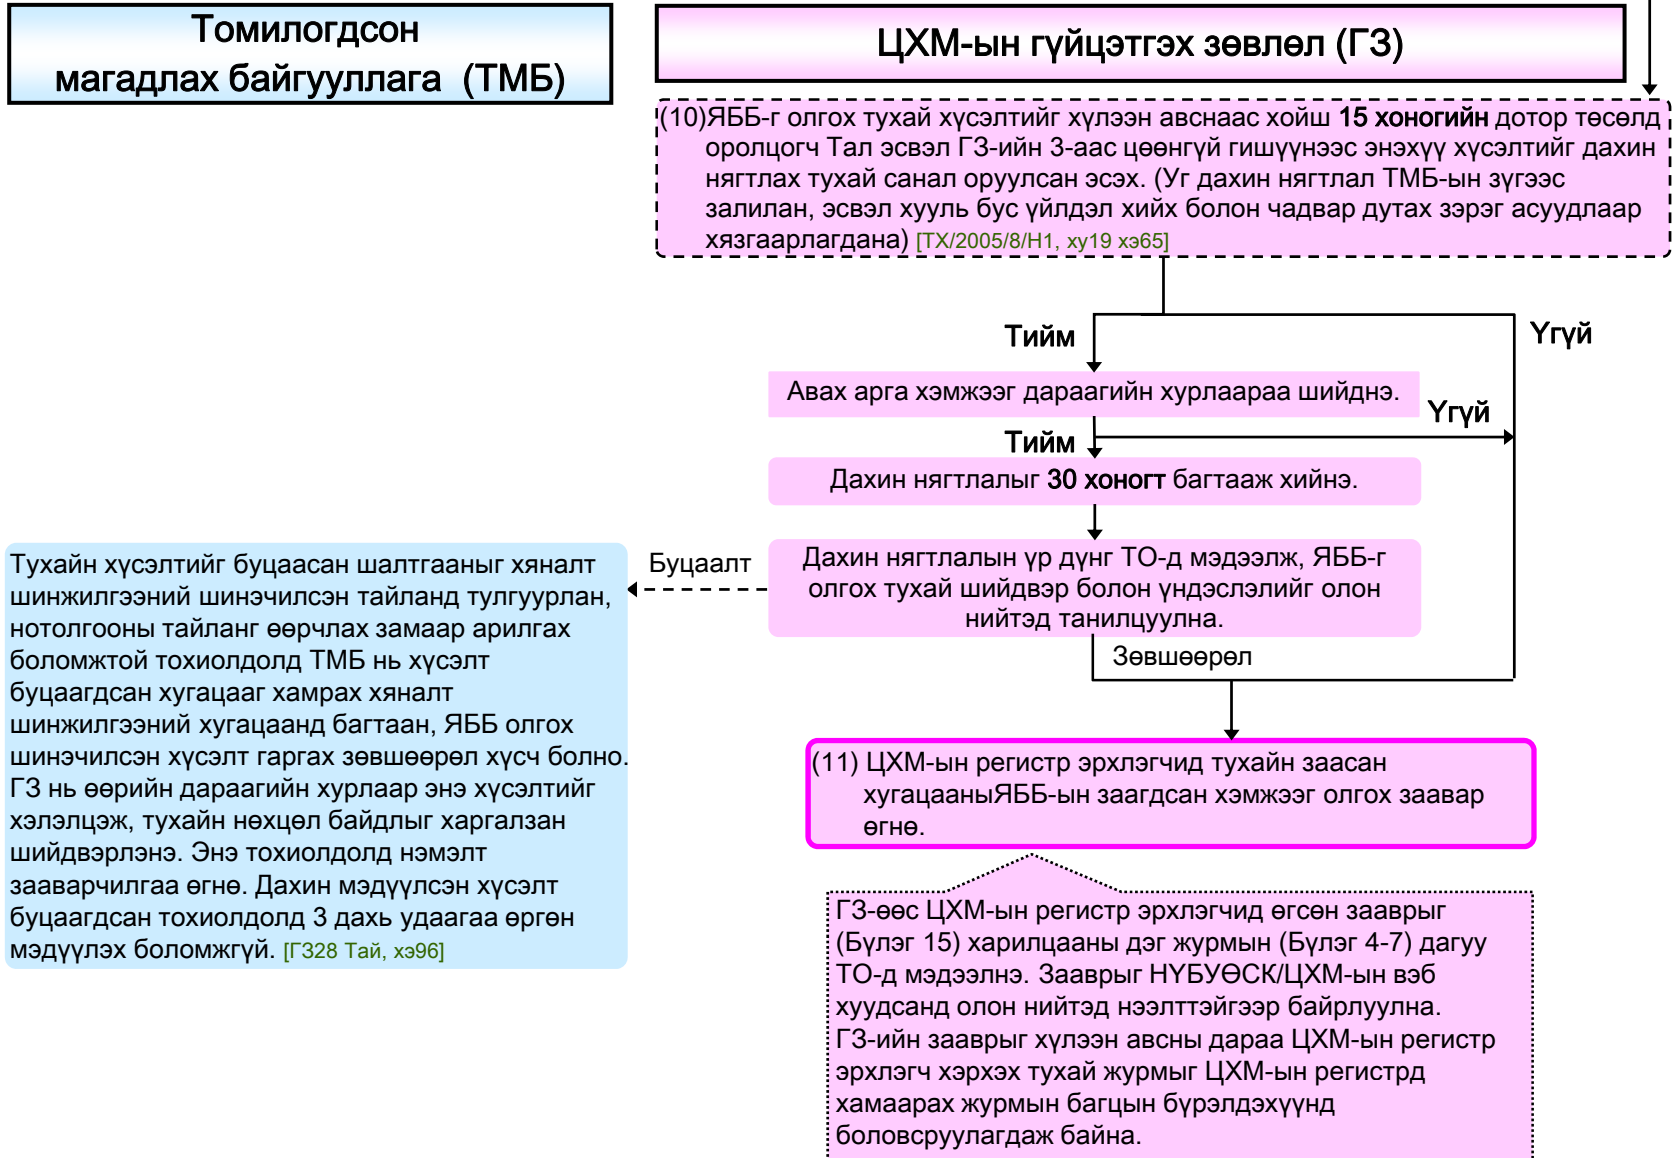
Томилогдсон магадлах байгууллага (ТМБ)

ЦХМ-ын гүйцэтгэх зөвлөл (ГЗ)

(10)ЯББ-г олгох тухай хүсэлтийг хүлээн авснаас хойш **15 хоногийн** дотор төсөлд оролцогч Тал эсвэл ГЗ-ийн 3-аас цөөнгүй гишүүнээс энэхүү хүсэлтийг дахин нягтлах тухай санал оруулсан эсэх. (Уг дахин нягтлал ТМБ-ын зүгээс залилан, эсвэл хууль бус үйлдэл хийх болон чадвар дутах зэрэг асуудлаар хязгаарлагдана) [ТХ/2005/8/Н1, ху19 хэ65]

Тийм

Үгүй

Авах арга хэмжээг дараагийн хурлаараа шийднэ.

Үгүй

Тийм

Дахин нягтлалыг **30 хоногт** багтааж хийнэ.

Тухайн хүсэлтийг буцаасан шалтгааныг хяналт шинжилгээний шинэчилсэн тайланд тулгуурлан, нотолгооны тайланг өөрчлах замаар арилгах боломжтой тохиолдолд ТМБ нь хүсэлт буцаагдсан хугацааг хамрах хяналт шинжилгээний хугацаанд багтаан, ЯББ олгох шинэчилсэн хүсэлт гаргах зөвшөөрөл хүсч болно. ГЗ нь өөрийн дараагийн хурлаар энэ хүсэлтийг хэлэлцэж, тухайн нөхцөл байдлыг харгалзан шийдвэрлэнэ. Энэ тохиолдолд нэмэлт зааварчилгаа өгнө. Дахин мэдүүлсэн хүсэлт буцаагдсан тохиолдолд 3 дахь удаагаа өргөн мэдүүлэх боломжгүй. [Г328 Тай, хэ96]

Буцаалт

Дахин нягтлалын үр дүнг ТО-д мэдээлж, ЯББ-г олгох тухай шийдвэр болон үндэслэлийг олон нийтэд танилцуулна.

Зөвшөөрөл

(11) ЦХМ-ын регистр эрхлэгчид тухайн заасан хугацааныЯББ-ын заагдсан хэмжээг олгох заавар өгнө.

ГЗ-өөс ЦХМ-ын регистр эрхлэгчид өгсөн зааврыг (Бүлэг 15) харилцааны дэг журмын (Бүлэг 4-7) дагуу ТО-д мэдээлнэ. Зааврыг НҮБУӨСК/ЦХМ-ын вэб хуудсанд олон нийтэд нээлттэйгээр байрлуулна. ГЗ-ийн зааврыг хүлээн авсны дараа ЦХМ-ын регистр эрхлэгч хэрхэх тухай журмыг ЦХМ-ын регистрд хамаарах журмын багцын бүрэлдэхүүнд боловсруулагдаж байна.